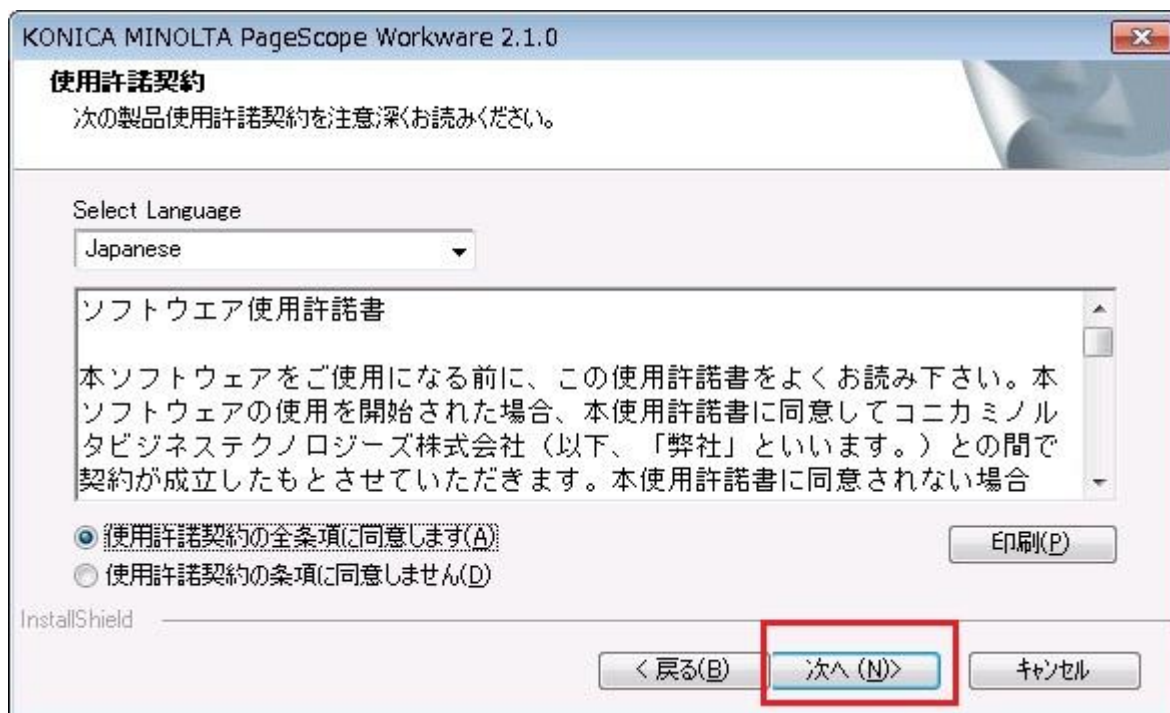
KONICA MINOLTA PageScope Workware 2.1.0

使用許諾契約
次の製品使用許諾契約を注意深くお読みください。

Select Language
Japanese

ソフトウエア使用許諾書

本ソフトウェアをご使用になる前に、この使用許諾書をよくお読み下さい。本ソフトウェアの使用を開始された場合、本使用許諾書に同意してコニカミノルタビジネステクノロジーズ株式会社（以下、「弊社」といいます。）との間で契約が成立したもとさせていただきます。本使用許諾書に同意されない場合

使用許諾契約の全条項に同意します(A)
使用許諾契約の条項に同意しません(D)
印刷(P)

InstallShield

< 戻る(B)
次へ (N)>
キャンセル